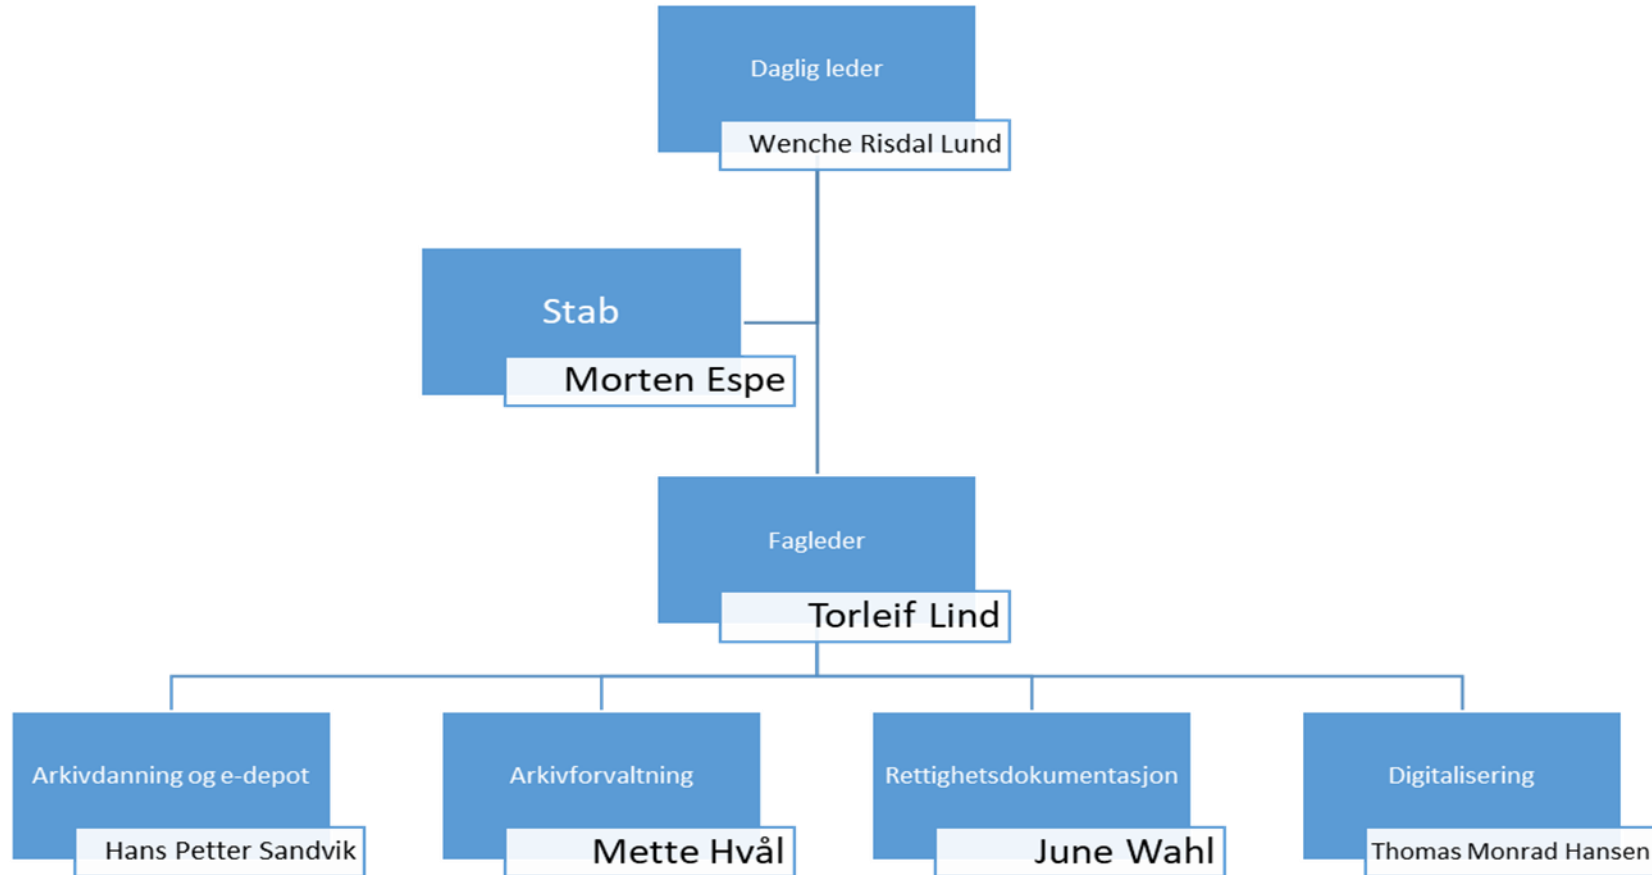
Daglig leder

Wenche Risdal Lund

Stab

Morten Espe

Fagleder

Torleif Lind

Arkivdanning og e-depot

Hans Petter Sandvik

Arkivforvaltning

Mette Hvål

Rettighetsdokumentasjon

June Wahl

Digitalisering

Thomas Monrad Hansen